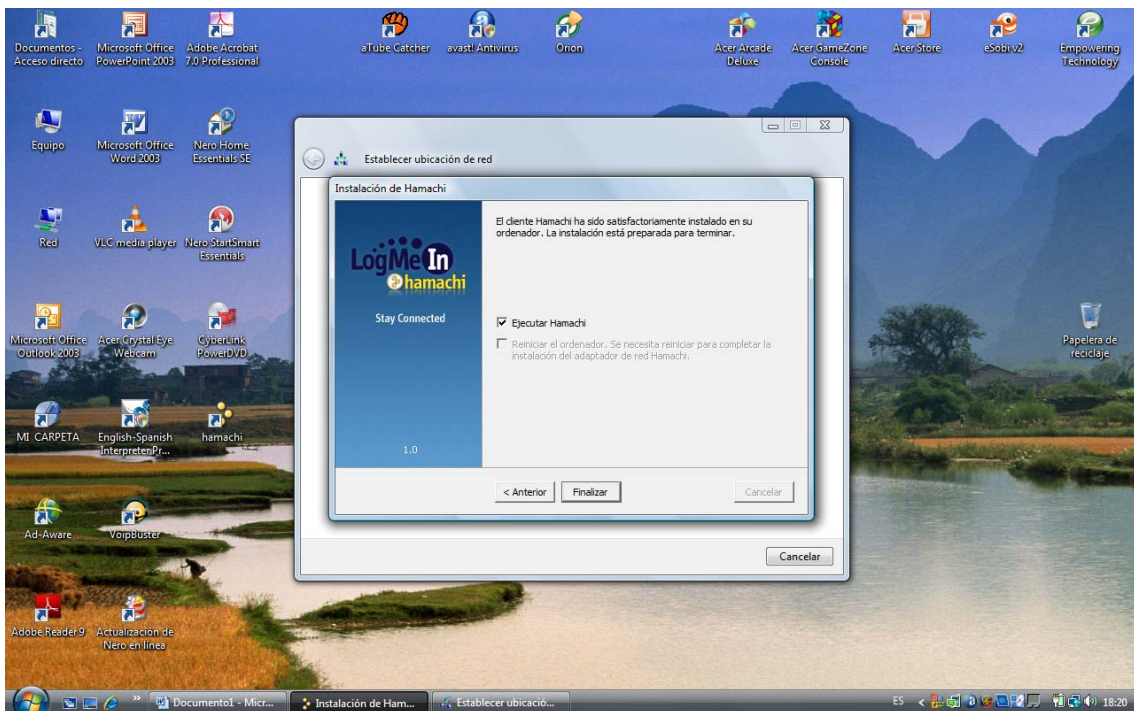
Documentos - Acceso directo

Microsoft Office PowerPoint 2003

Adobe Acrobat 7.0 Professional

aTube Catcher

avast! Antivirus

Orion

Acer Arcade Deluxe

Acer GameZone Console

Acer Store

eSobi v2

Empowering Technology

Equipo

Microsoft Office Word 2003

Nero Home Essentials SE

Red

VLC media player

Nero StartSmart Essentials

Microsoft Office Outlook 2003

Acer Crystal Eye Webcam

CyberLink PowerDVD

MI CARPETA

English-Spanish InterpreterPr...

hamachi

Ad-Aware

VoipBuster

Adobe Reader 9

Actualización de Nero en línea

Papelera de reciclaje

Establecer ubicación de red

Instalación de Hamachi

LogMeIn hamachi

Stay Connected

1.0

El cliente Hamachi ha sido satisfactoriamente instalado en su ordenador. La instalación está preparada para terminar.

Ejecutar Hamachi

Reiniciar el ordenador. Se necesita reiniciar para completar la instalación del adaptador de red Hamachi.

< Anterior

Finalizar

Cancelar

Cancelar

Documento1 - Micr...

Instalación de Ham...

Establecer ubicació...

ES

18:20